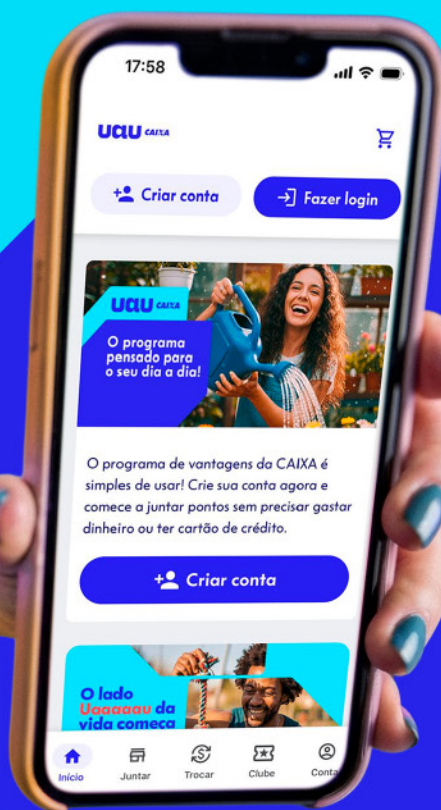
17:58

UAU CAIXA

Criar conta

Fazer login

UAU CAIXA

O programa pensado para o seu dia a dia!

O programa de vantagens da CAIXA é simples de usar! Crie sua conta agora e comece a juntar pontos sem precisar gastar dinheiro ou ter cartão de crédito.

Criar conta

O lado Uaaaaau da vida começa

Início

Juntar

Trocar

Clube

Conta